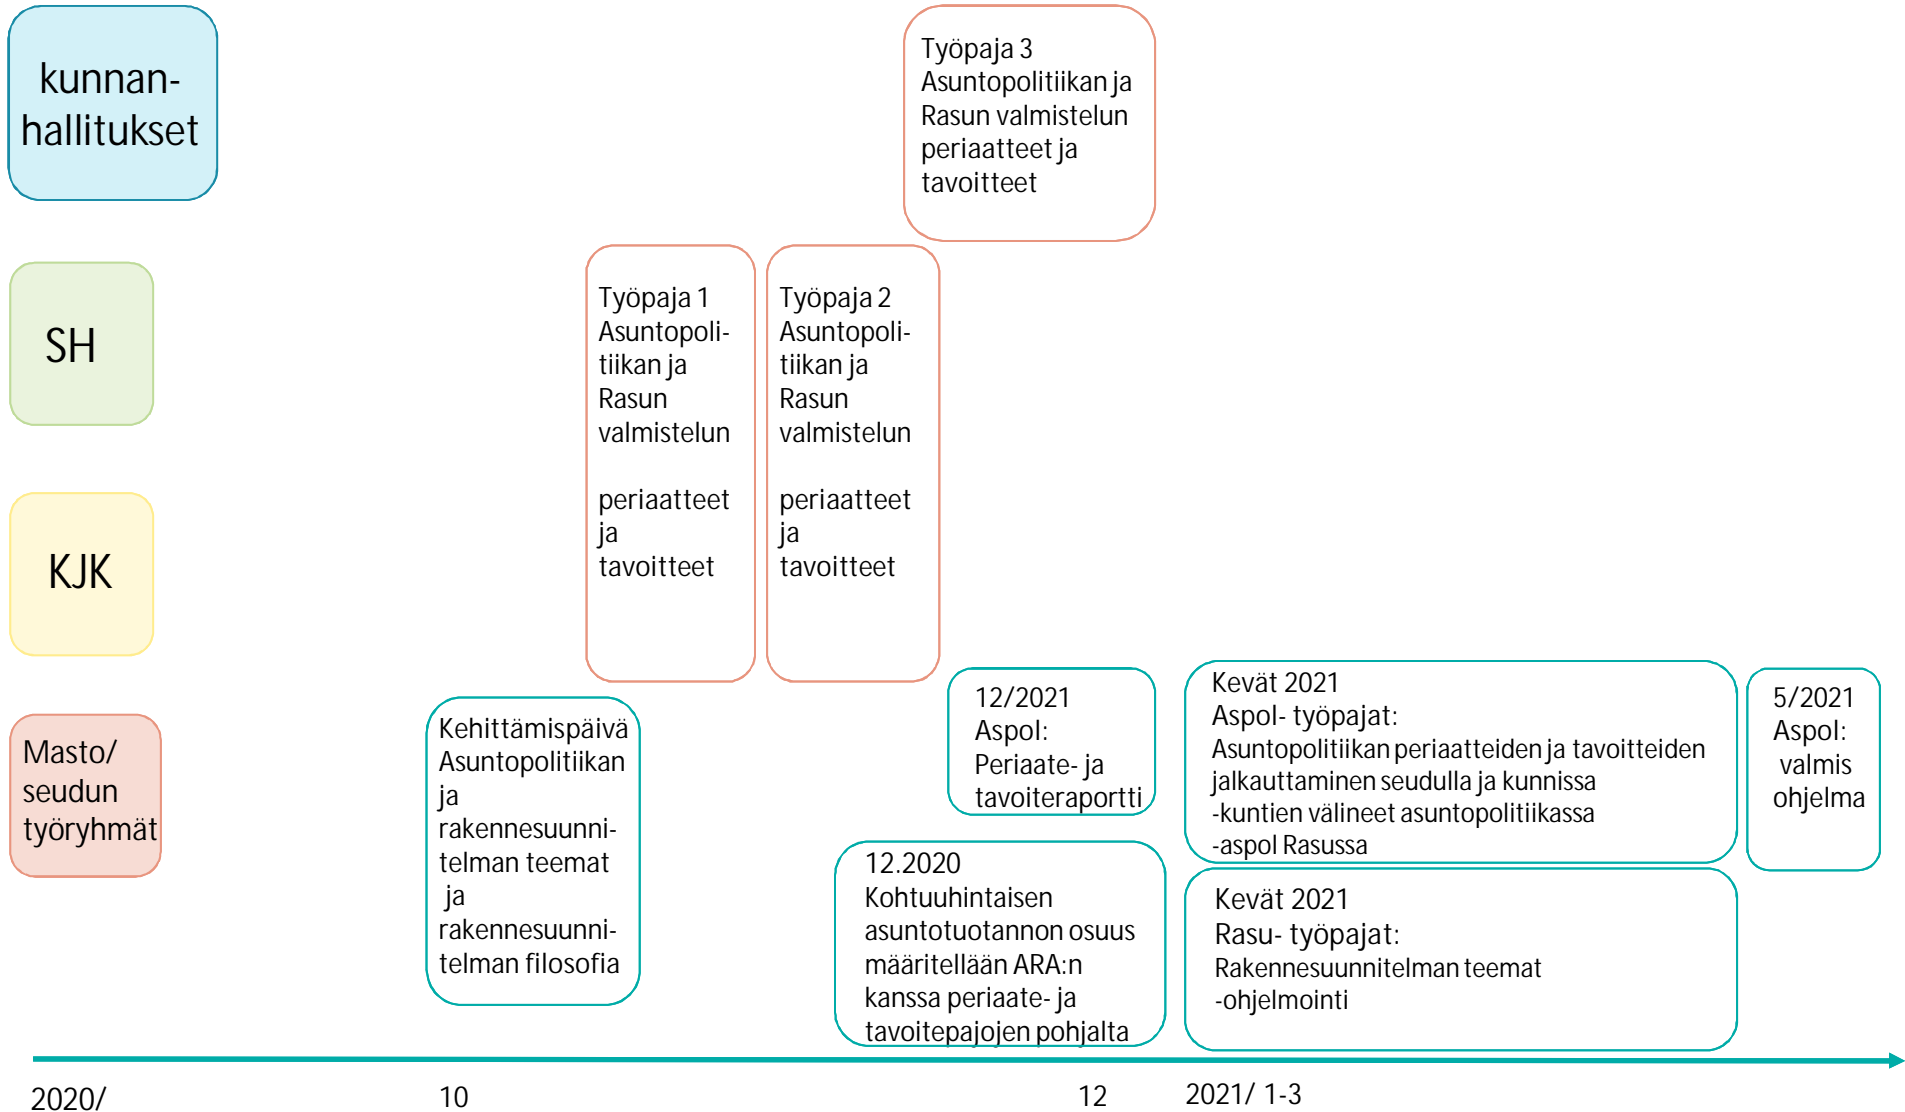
kunnanhallitukset

SH

KJK

Masto/ seudun työryhmät

Työpaja 3
Asuntopolitiikan ja Rasun valmistelun periaatteet ja tavoitteet

Työpaja 1
Asuntopolitiikan ja Rasun valmistelun

periaatteet ja tavoitteet

Työpaja 2
Asuntopolitiikan ja Rasun valmistelun

periaatteet ja tavoitteet

Kehittämispäivä Asuntopolitiikan ja rakennesuunnitelman teemat ja rakennesuunnitelman filosofia

12/2021
Aspol:
Periaate- ja tavoiteraportti

12.2020
Kohtuuhintaisen asuntotuotannon osuus määritellään ARA:n kanssa periaate- ja tavoitepajojen pohjalta

Kevät 2021
Aspol- työpajat:
Asuntopolitiikan periaatteiden ja tavoitteiden jalkauttaminen seudulla ja kunnissa
-kuntien välineet asuntopolitiikassa
-aspol Rasussa

Kevät 2021
Rasu- työpajat:
Rakennesuunnitelman teemat
-ohjelmointi

5/2021
Aspol:
valmis ohjelma

2020/

10

12

2021/ 1-3